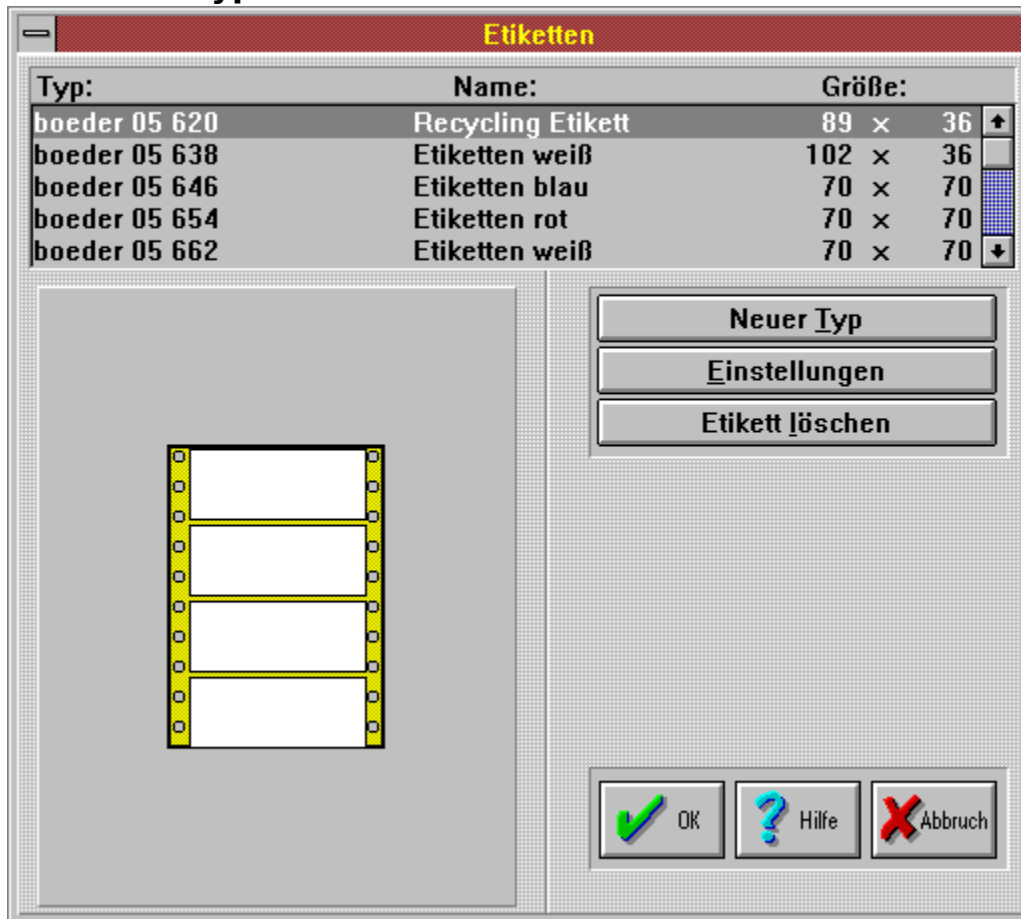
Etiketten

| Typ: | Name: | Größe: |
|---|---|---|
| boeder 05 620 | Recycling Etikett | 89 × 36 |
| boeder 05 638 | Etiketten weiß | 102 × 36 |
| boeder 05 646 | Etiketten blau | 70 × 70 |
| boeder 05 654 | Etiketten rot | 70 × 70 |
| boeder 05 662 | Etiketten weiß | 70 × 70 |

Neuer Typ

Einstellungen

Etikett löschen

OK

Hilfe

Abbruch